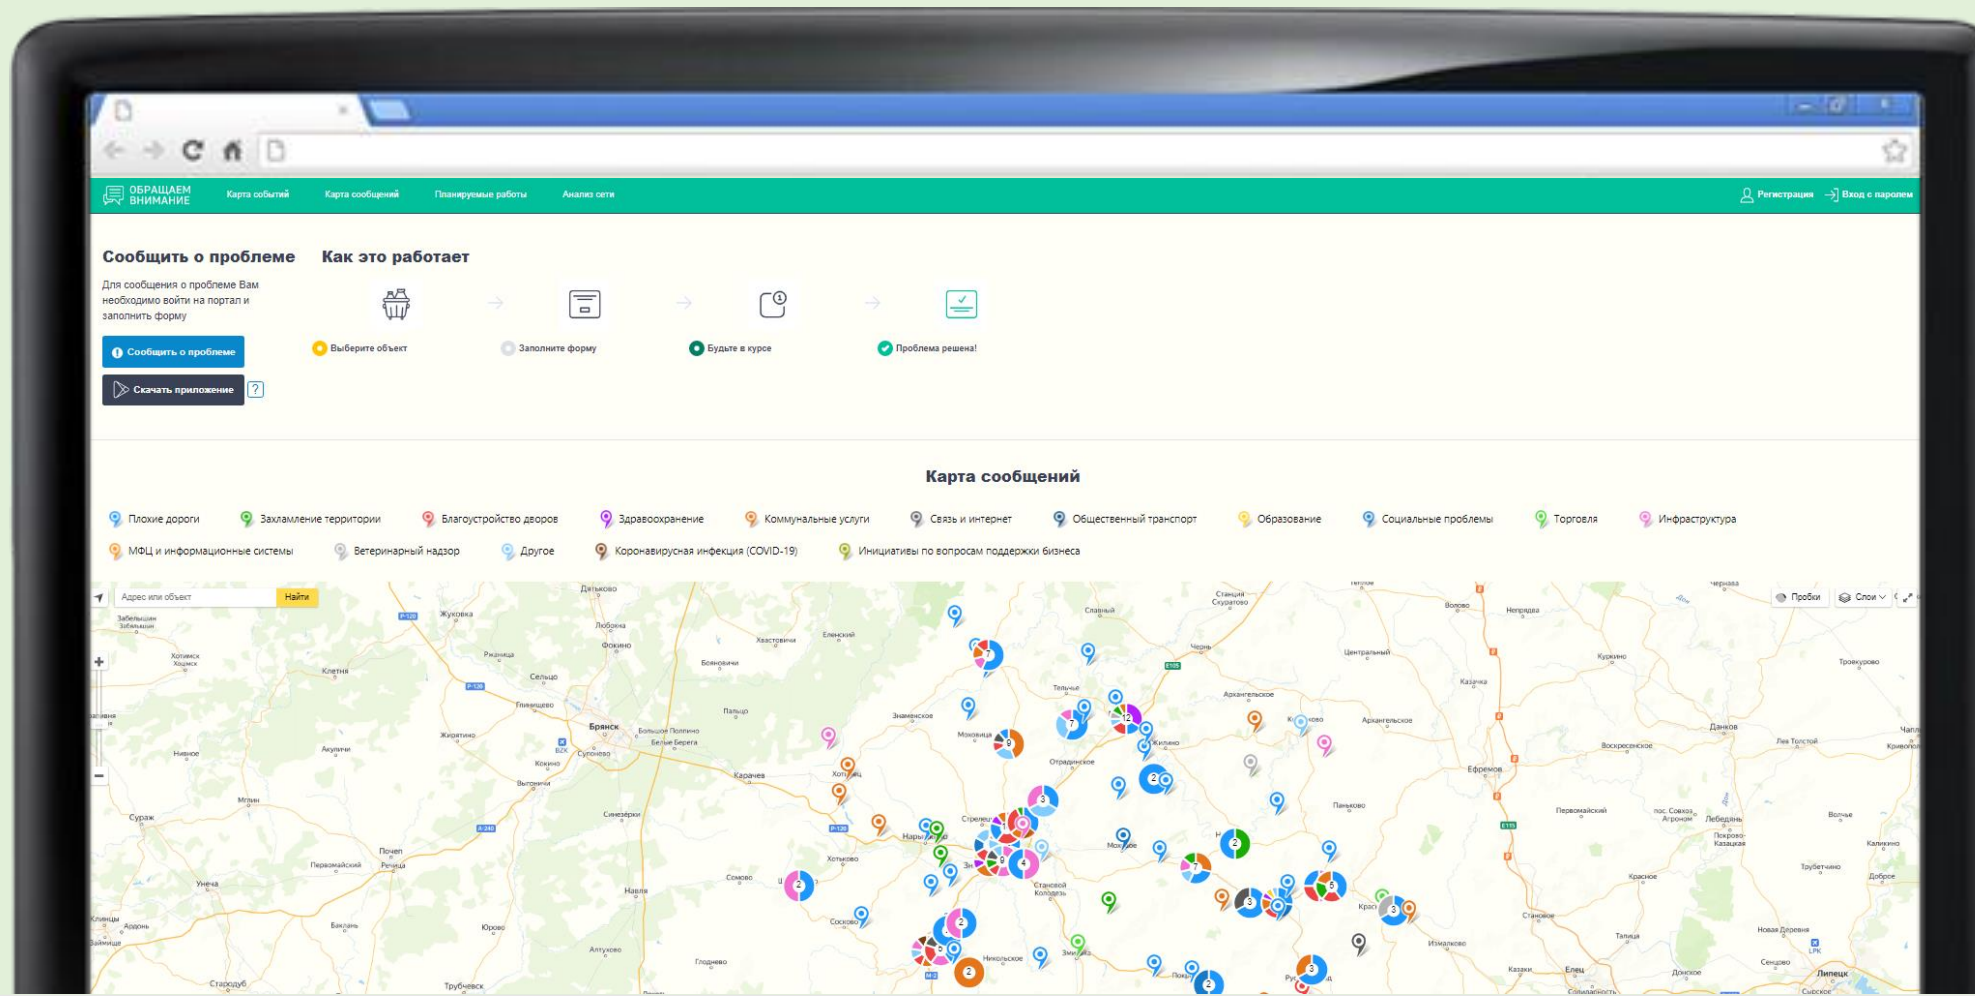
ОБРАЩАЕМ ВНИМАНИЕ Карта событий Карта сообщений Планируемые работы Анализ сети

Регистрация Вход с паролем

Сообщить о проблеме

Для сообщения о проблеме Вам необходимо войти на портал и заполнить форму

Сообщить о проблеме

Скачать приложение

?

Как это работает

Выберите объект

Заполните форму

Будьте в курсе

Проблема решена!

Карта сообщений

Плохие дороги Захламление территории Благоустройство дворов Здравоохранение Коммунальные услуги Связь и интернет Общественный транспорт Образование Социальные проблемы Торговля Инфраструктура

МФЦ и информационные системы Ветеринарный надзор Другое Коронавирусная инфекция (COVID-19) Инициативы по вопросам поддержки бизнеса

Адрес или объект Найти

Пробки Слои

Брянск Карачев Дятьково Жуковка Сельцо Клетня Сураж Почеп Унеча Трубчевск Стародуб Навля Жирятино Ефремов Данков Лев Толстой Липецк Елец Становое Тёплое Чернь Плавск Сычевка Кокино

7 12 9 7 3 2 2 4 3 2 2 5 3 2 3 2 2 3 2